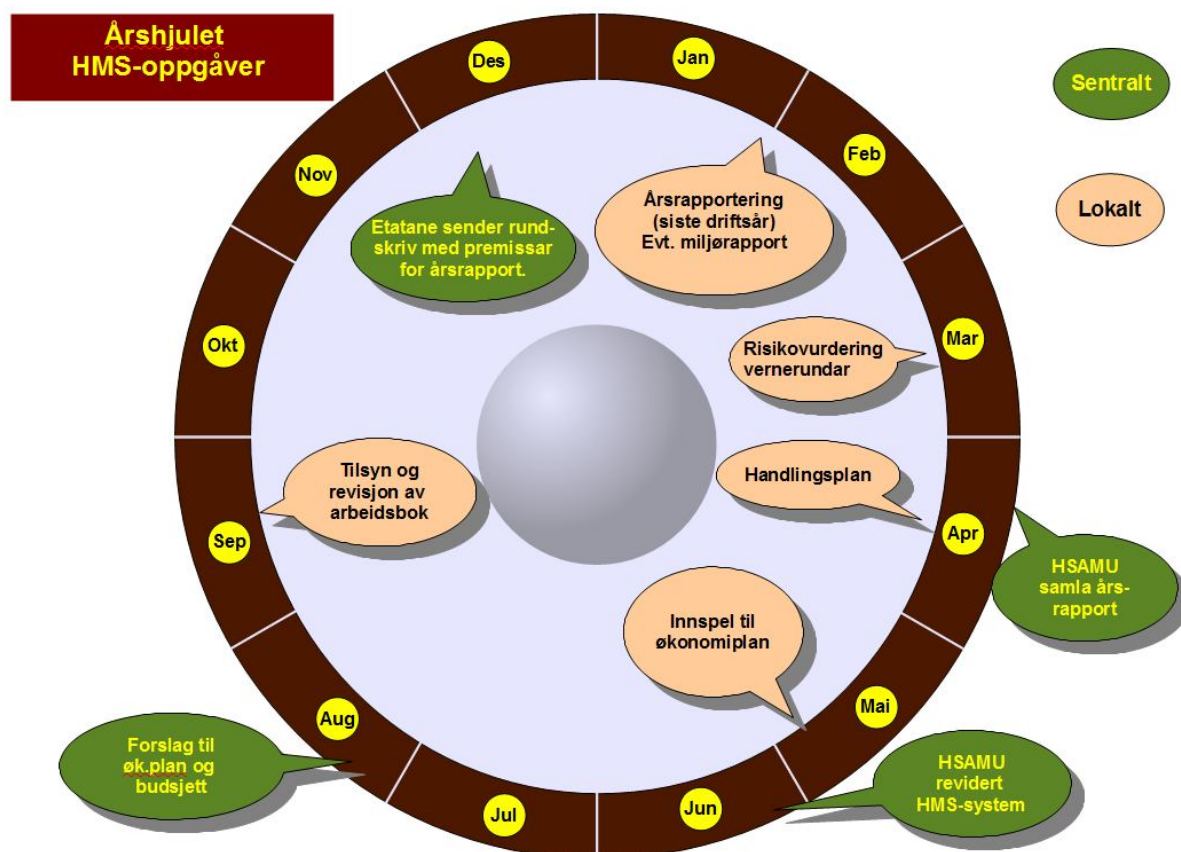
Årshjulet
HMS-oppgåver

Sentralt

Lokalt

Des

Jan

Feb

Mar

Apr

Mai

Jun

Jul

Aug

Sep

Okt

Nov

Etatane sender rundskriv med premissar for årsrapport.

Årsrapportering
(siste driftsår)
Evt. miljørapport

Risikovurdering
vernerundar

Handlingsplan

Tilsyn og
revisjon av
arbeidsbok

Innspel til
økonomiplan

HSAMU
samla årsrapport

HSAMU
revidert
HMS-system

Forslag til
øk.plan og
budsjett